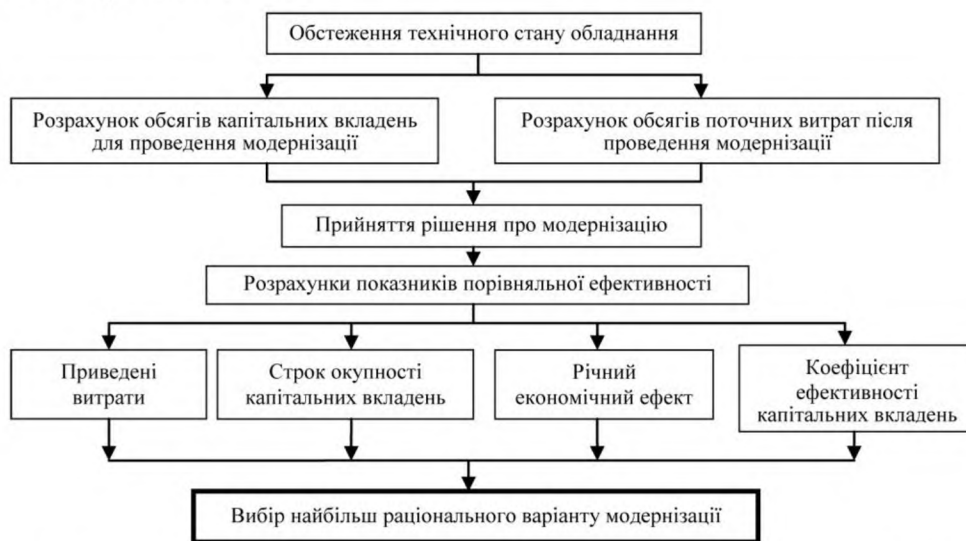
Обстеження технічного стану обладнання

Розрахунок обсягів капітальних вкладень для проведення модернізації

Розрахунок обсягів поточних витрат після проведення модернізації

Прийняття рішення про модернізацію

Розрахунки показників порівняльної ефективності

Приведені витрати

Строк окупності капітальних вкладень

Річний економічний ефект

Коефіцієнт ефективності капітальних вкладень

Вибір найбільш раціонального варіанту модернізації